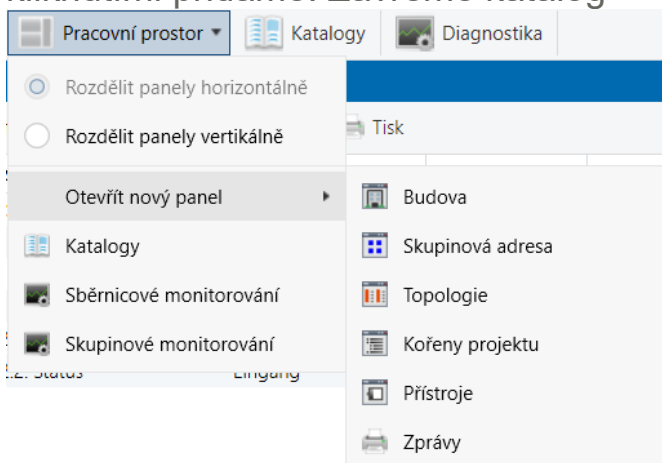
Pracovní prostor ▾ Katalogy Diagnostika

Rozdělit panely horizontálně

Rozdělit panely vertikálně

Otevřít nový panel ▸

Katalogy

Sběrnicové monitorování

Skupinové monitorování

Tisk

Budova

Skupinová adresa

Topologie

Kořeny projektu

Přístroje

Zprávy

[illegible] Status

Eingang